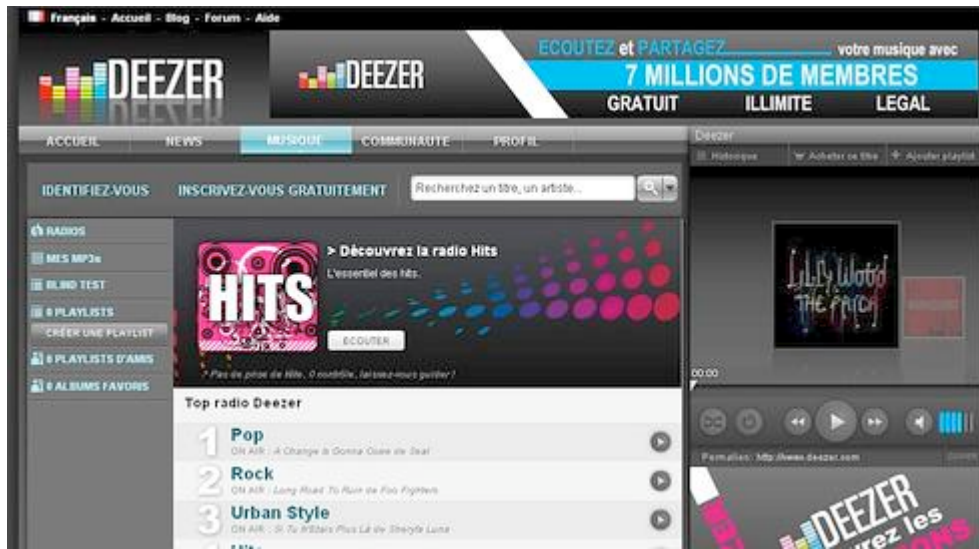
Français - Accueil - Blog - Forum - Aide

DEEZER

DEEZER

ECOUTEZ et PARTAGEZ votre musique avec
7 MILLIONS DE MEMBRES
GRATUIT ILLIMITE LEGAL

ACCUEIL NEWS MUSIQUE COMMUNAUTE PROFIL

Deezer

Historique Acheter ce titre Ajouter playlist

IDENTIFIEZ-VOUS INSCRIVEZ-VOUS GRATUITEMENT

Recherchez un titre, un artiste...

RADIOS
MES MP3s
BLIND TEST
0 PLAYLISTS
CRÉER UNE PLAYLIST
0 PLAYLISTS D'AMIS
0 ALBUMS FAVORIS

HITS

> Découvrez la radio Hits
L'essentiel des hits.

ECOUTER

* Pas de prise de tête, 0 nouvelle, laissez-vous guider !

Lilly Wood THE PRICK

00:00

Top radio Deezer

1 Pop
ON AIR : A Change Is Gonna Come de Seal

2 Rock
ON AIR : Long Road To Ruin de Foo Fighters

3 Urban Style
ON AIR : Si Tu N'Étais Plus Là de Sheryfa Luna

Permalien: http://www.deezer.com

DEEZER
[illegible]vrez les